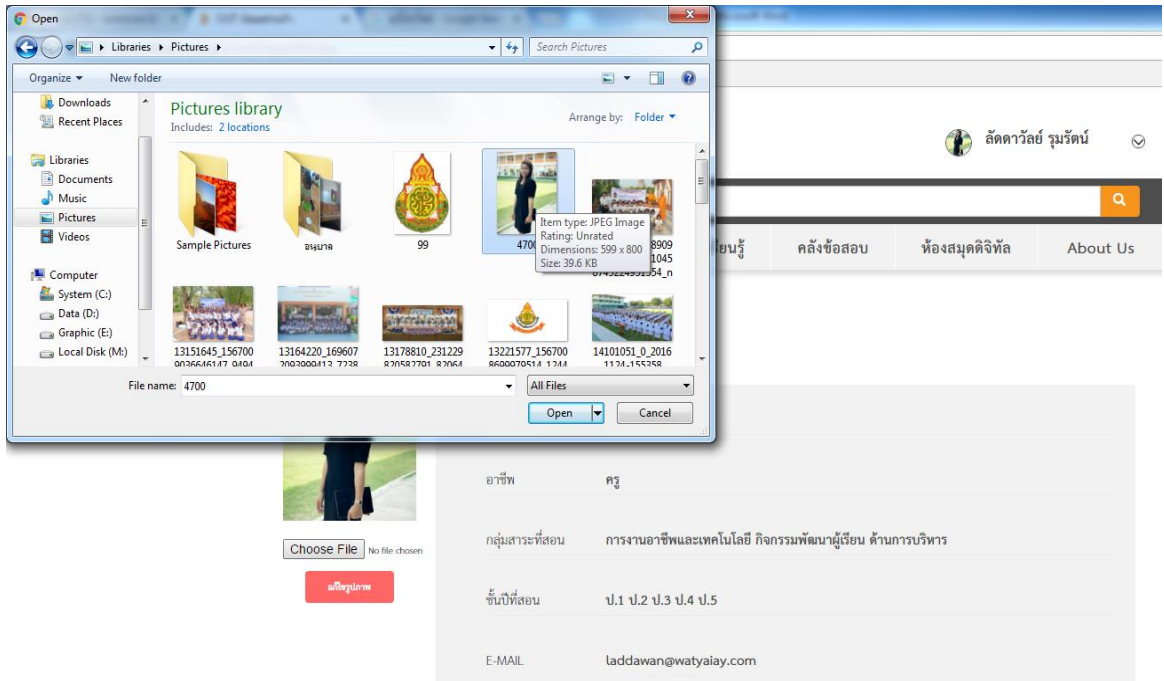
Open

Libraries ▸ Pictures ▸

Search Pictures

Organize ▾ New folder

Downloads
Recent Places

Libraries
Documents
Music
Pictures
Videos

Computer
System (C:)
Data (D:)
Graphic (E:)
Local Disk (M:)

Pictures library
Includes: 2 locations

Arrange by: Folder ▾

Sample Pictures
อนุบาล
99
4700
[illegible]8909 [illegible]1045 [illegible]54_n

Item type: JPEG Image
Rating: Unrated
Dimensions: 599 x 800
Size: 39.6 KB

13151645_156700 90366461470494
13164220_169607 2093999413_7238
13178810_231229 820582791_82064
13221577_156700 8699979514_1244
14101051_0_2016 1124_155358

File name: 4700
All Files
Open
Cancel

ลัดดาวัลย์ รุมรัตน์

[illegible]ยนรู้ คลังข้อสอบ ห้องสมุดดิจิทัล About Us

Choose File No file chosen

แก้ไขรูปภาพ

อาชีพ ครู

กลุ่มสาระที่สอน การงานอาชีพและเทคโนโลยี กิจกรรมพัฒนาผู้เรียน ด้านการบริหาร

ชั้นปีที่สอน ป.1 ป.2 ป.3 ป.4 ป.5

E-MAIL laddawan@watyaiay.com